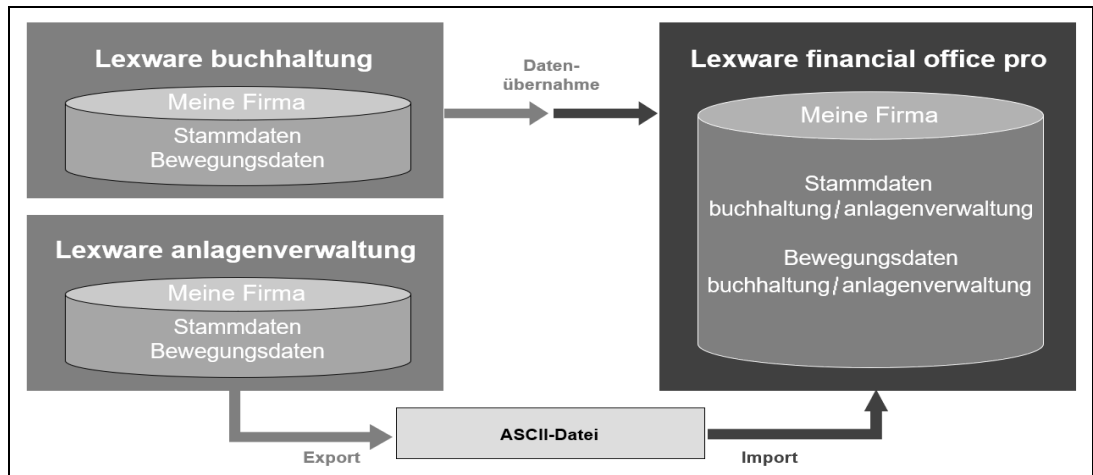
Lexware buchhaltung

Meine Firma

Stammdaten
Bewegungsdaten

Datenübernahme

Lexware financial office pro

Meine Firma

Stammdaten
buchhaltung / anlagenverwaltung

Bewegungsdaten
buchhaltung / anlagenverwaltung

Lexware anlagenverwaltung

Meine Firma

Stammdaten
Bewegungsdaten

ASCII-Datei

Export

Import